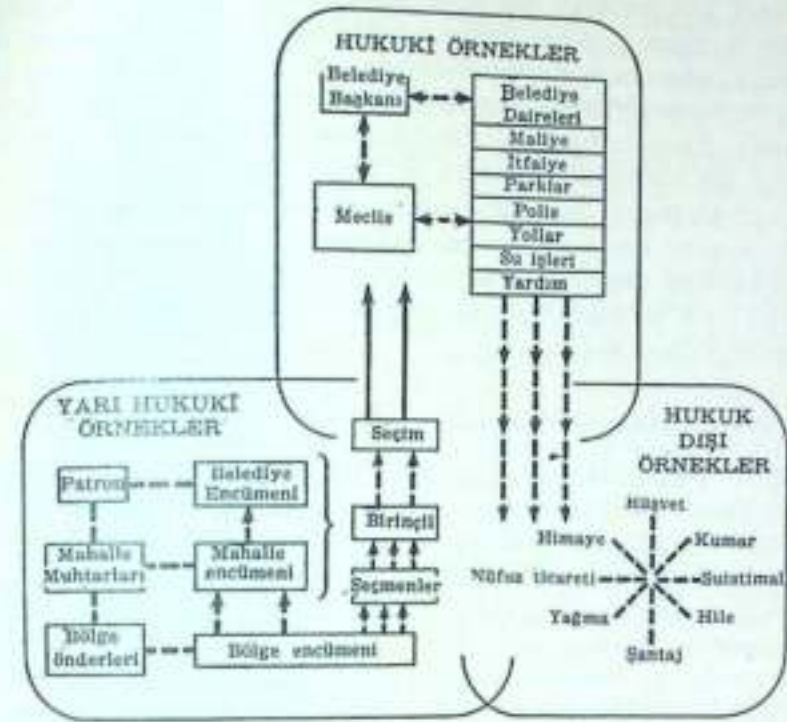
HUKUKİ ÖRNEKLER

Belediye Başkanı

Belediye Daireleri
Maliye
İtfaiye
Parklar
Polis
Yollar
Su işleri
Yardım

Meclis

YARI HUKUKİ ÖRNEKLER

Seçim

Patron

Belediye Encümeni

Birinçili

Mahalle Muhtarları

Mahalle encümeni

Seçmenler

Bölge önderleri

Bölge encümeni

HUKUK DIŞI ÖRNEKLER

Rüşvet
Himaye
Kumar
Nüfuz ticareti
Suistimal
Yağma
Hile
Şantaj